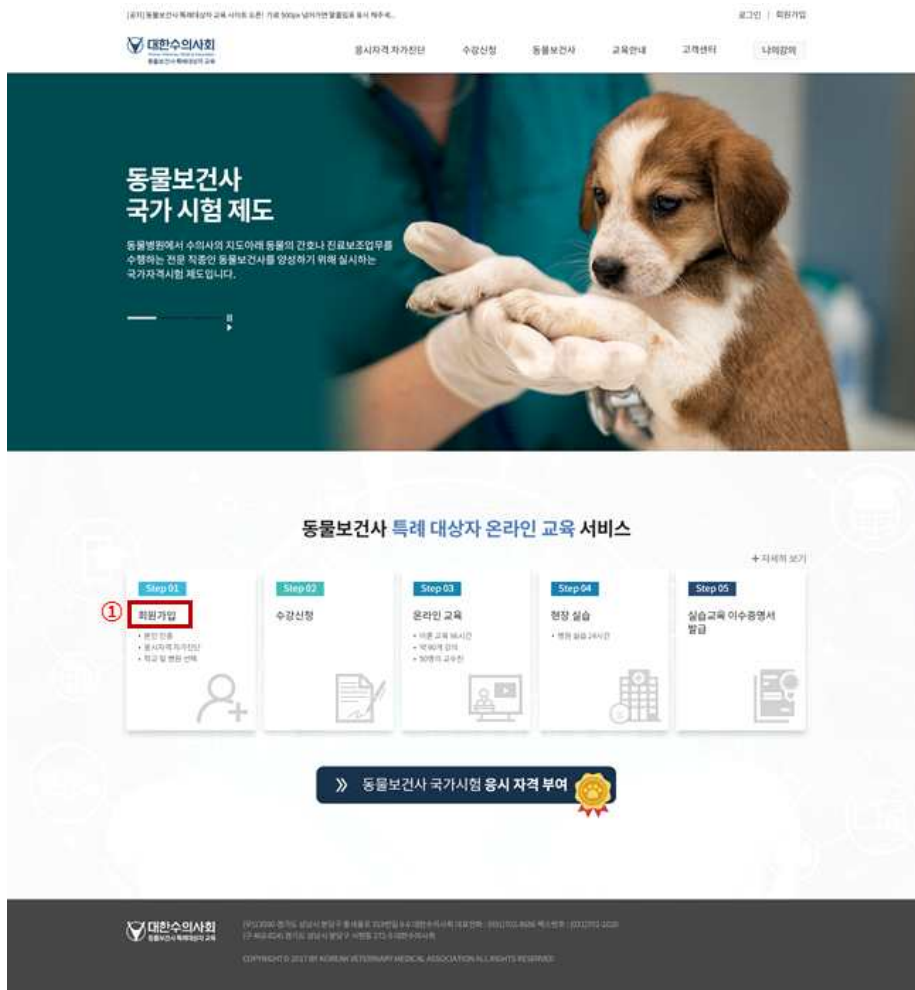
[공지] 동물보건사 특례대상자 교육 사이트 오픈! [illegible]

로그인 | 회원가입

대한수의사회
동물보건사 특례대상자 교육

응시자격 자가진단 수강신청 동물보건사 교육안내 고객센터 나의강의

동물보건사
국가 시험 제도

동물병원에서 수의사의 지도아래 동물의 간호나 진료보조업무를 수행하는 전문 직종인 동물보건사를 양성하기 위해 실시하는 국가자격시험 제도입니다.

동물보건사 특례 대상자 온라인 교육 서비스

+ 자세히 보기

Step 01
① 회원가입
• 본인 인증
• 응시자격자가진단
• 학교 및 병원 선택

Step 02
수강신청

Step 03
온라인 교육
• 이론 교육 96시간
• 약 80개 강의
• 50명의 교수진

Step 04
현장 실습
• 병원 실습 24시간

Step 05
실습교육 이수증명서 발급

》 동물보건사 국가시험 응시 자격 부여

대한수의사회
동물보건사 특례대상자 교육

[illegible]
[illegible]

COPYRIGHT © 2017 BY KOREAN VETERINARY MEDICAL ASSOCIATION ALL RIGHTS RESERVED